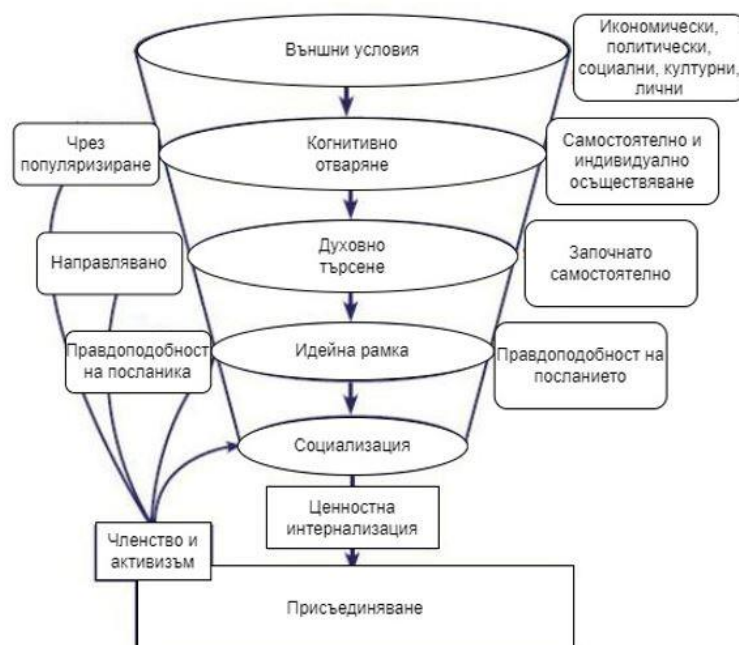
Външни условия

Икономически, политически, социални, културни, лични

Чрез популяризиране

Когнитивно отваряне

Самостоятелно и индивидуално осъществяване

Направлявано

Духовно търсене

Започнато самостоятелно

Правдоподобност на посланика

Идейна рамка

Правдоподобност на посланието

Социализация

Ценностна интернализация

Членство и активизъм

Присъединяване